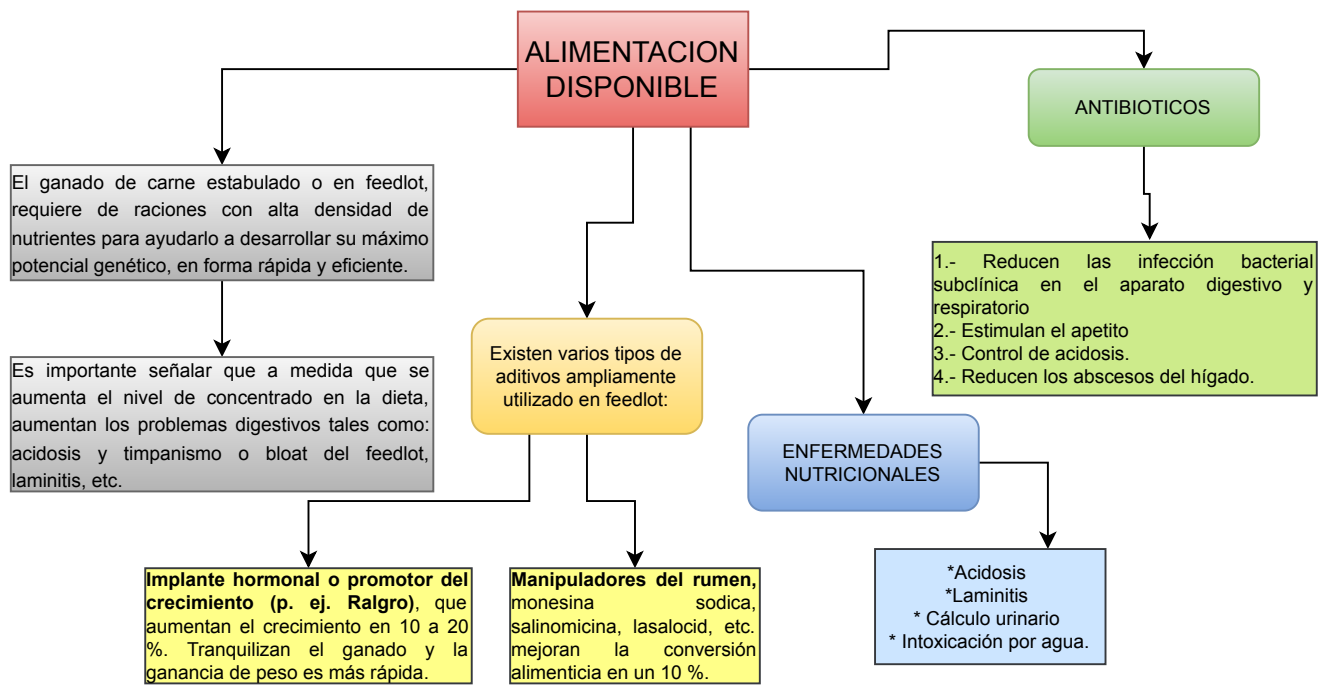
ALIMENTACION DISPONIBLE

El ganado de carne estabulado o en feedlot, requiere de raciones con alta densidad de nutrientes para ayudarlo a desarrollar su máximo potencial genético, en forma rápida y eficiente.

Es importante señalar que a medida que se aumenta el nivel de concentrado en la dieta, aumentan los problemas digestivos tales como: acidosis y timpanismo o bloat del feedlot, laminitis, etc.

Existen varios tipos de aditivos ampliamente utilizado en feedlot:

**Implante hormonal o promotor del crecimiento (p. ej. Ralgro)**, que aumentan el crecimiento en 10 a 20 %. Tranquilizan el ganado y la ganancia de peso es más rápida.

**Manipuladores del rumen,** monesina sodica, salinomicina, lasalocid, etc. mejoran la conversión alimenticia en un 10 %.

ANTIBIOTICOS

1.- Reducen las infección bacterial subclínica en el aparato digestivo y respiratorio
2.- Estimulan el apetito
3.- Control de acidosis.
4.- Reducen los abscesos del hígado.

ENFERMEDADES NUTRICIONALES

*Acidosis
*Laminitis
* Cálculo urinario
* Intoxicación por agua.